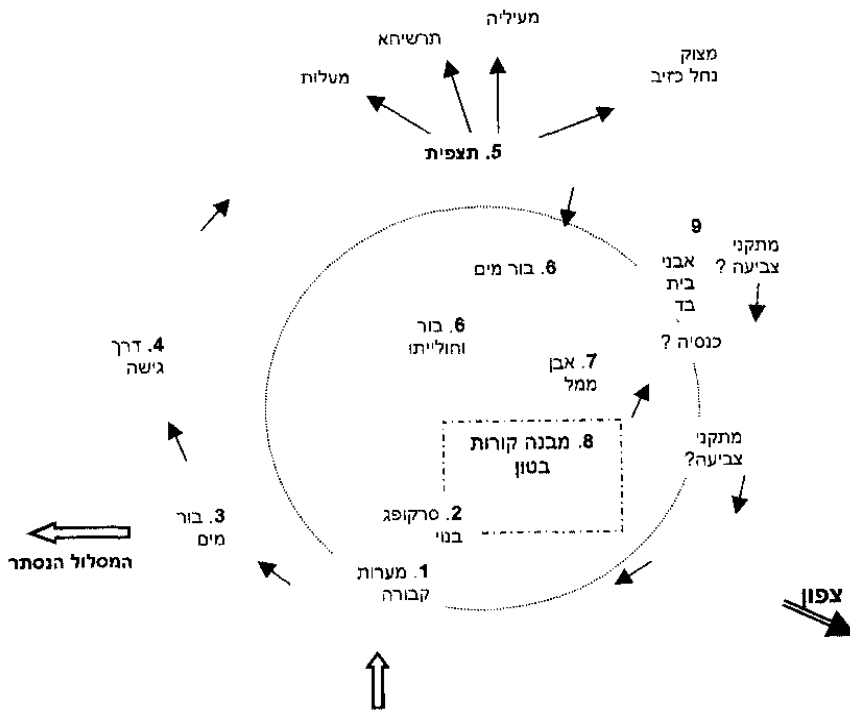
מעיליה

תרשיחא

מעלות

מצוק
נחל כזיב

5. תצפית

9
אבני
בית
בד

מתקני
צביעה ?

6. בור מים

6. בור
וחולייתו

4. דרך
גישה

כנסיה ?

7. אבן
ממל

8. מבנה קורות
בטון

מתקני
צביעה?

3. בור
מים

2. סרקופג
בנוי

המסלול הנסתר

1. מערות
קבורה

צפון